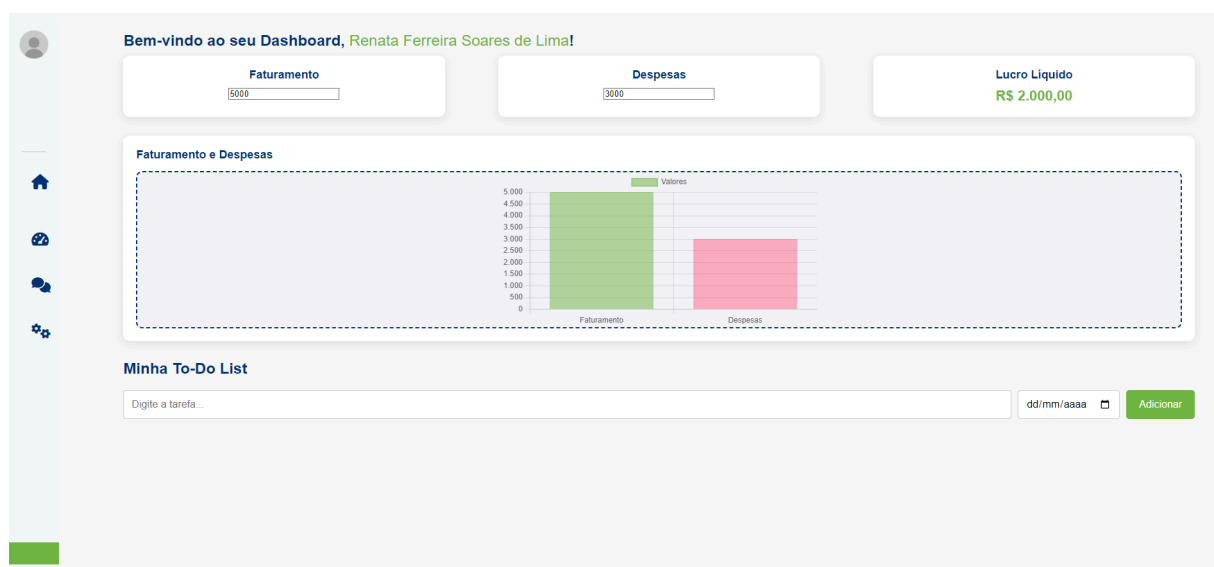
Bem-vindo ao seu Dashboard, Renata Ferreira Soares de Lima!

Faturamento
5000

Despesas
3000

Lucro Liquido
R$ 2.000,00

Faturamento e Despesas

Valores

5.000
4.500
4.000
3.500
3.000
2.500
2.000
1.500
1.000
500
0

Faturamento
Despesas

Minha To-Do List

Digite a tarefa...

dd/mm/aaaa

Adicionar